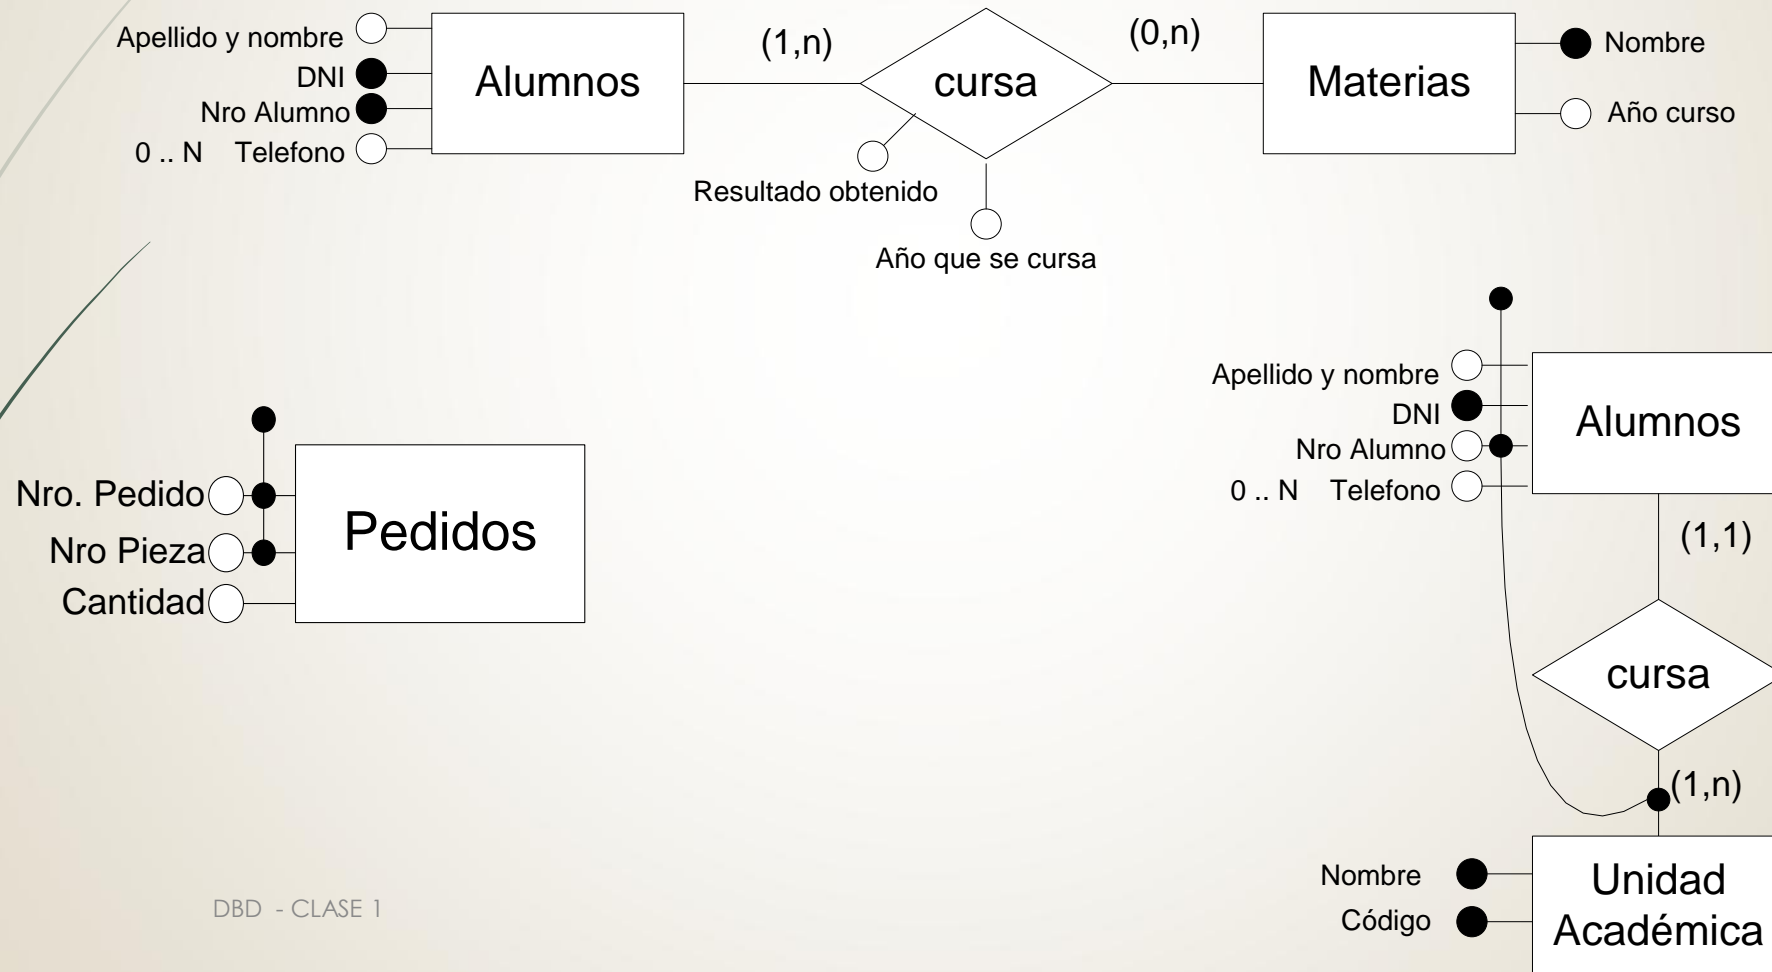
Apellido y nombre
DNI
Nro Alumno
0 .. N Telefono
Alumnos
(1,n)
cursa
(0,n)
Materias
Nombre
Año curso
Resultado obtenido
Año que se cursa

Nro. Pedido
Nro Pieza
Cantidad
Pedidos

Apellido y nombre
DNI
Nro Alumno
0 .. N Telefono
Alumnos
(1,1)
cursa
(1,n)
Nombre
Código
Unidad Académica

DBD - CLASE 1